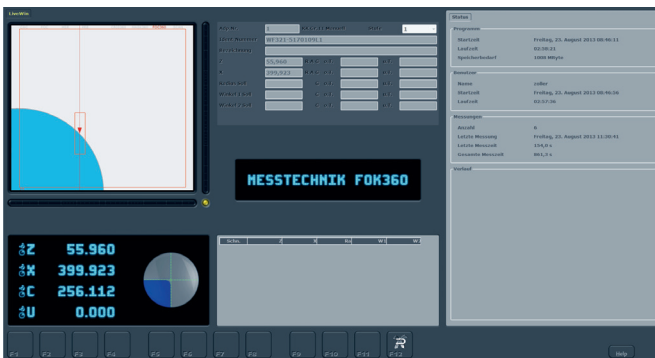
LineWin

Achse
1
Status
1
Liste/Nummer
WF321 5178199 1
Z
55.960
X
399.923
Winkel
Winkel

MESSTECHNIK FOK360

Status
Programm
Startzeit
Freitag, 23. August 2013 06:40:11
Laufzeit
03:38:21
Speicherbedarf
1000 MByte
Benutzer
Name
roller
Startzeit
Freitag, 23. August 2013 06:46:56
Laufzeit
03:37:36
Messungen
Anzahl
6
Letzte Messung
Freitag, 23. August 2013 11:30:41
Letzte Messzeit
154,0 s
Gesamte Messzeit
861,2 s
Verlauf

Schn.
Z
X
Ra
W

Z 55.960
X 399.923
C 256.112
U 0.000

F1 F2 F3 F4 F5 F6 F7 F8 F9 F10 F11 F12
Help